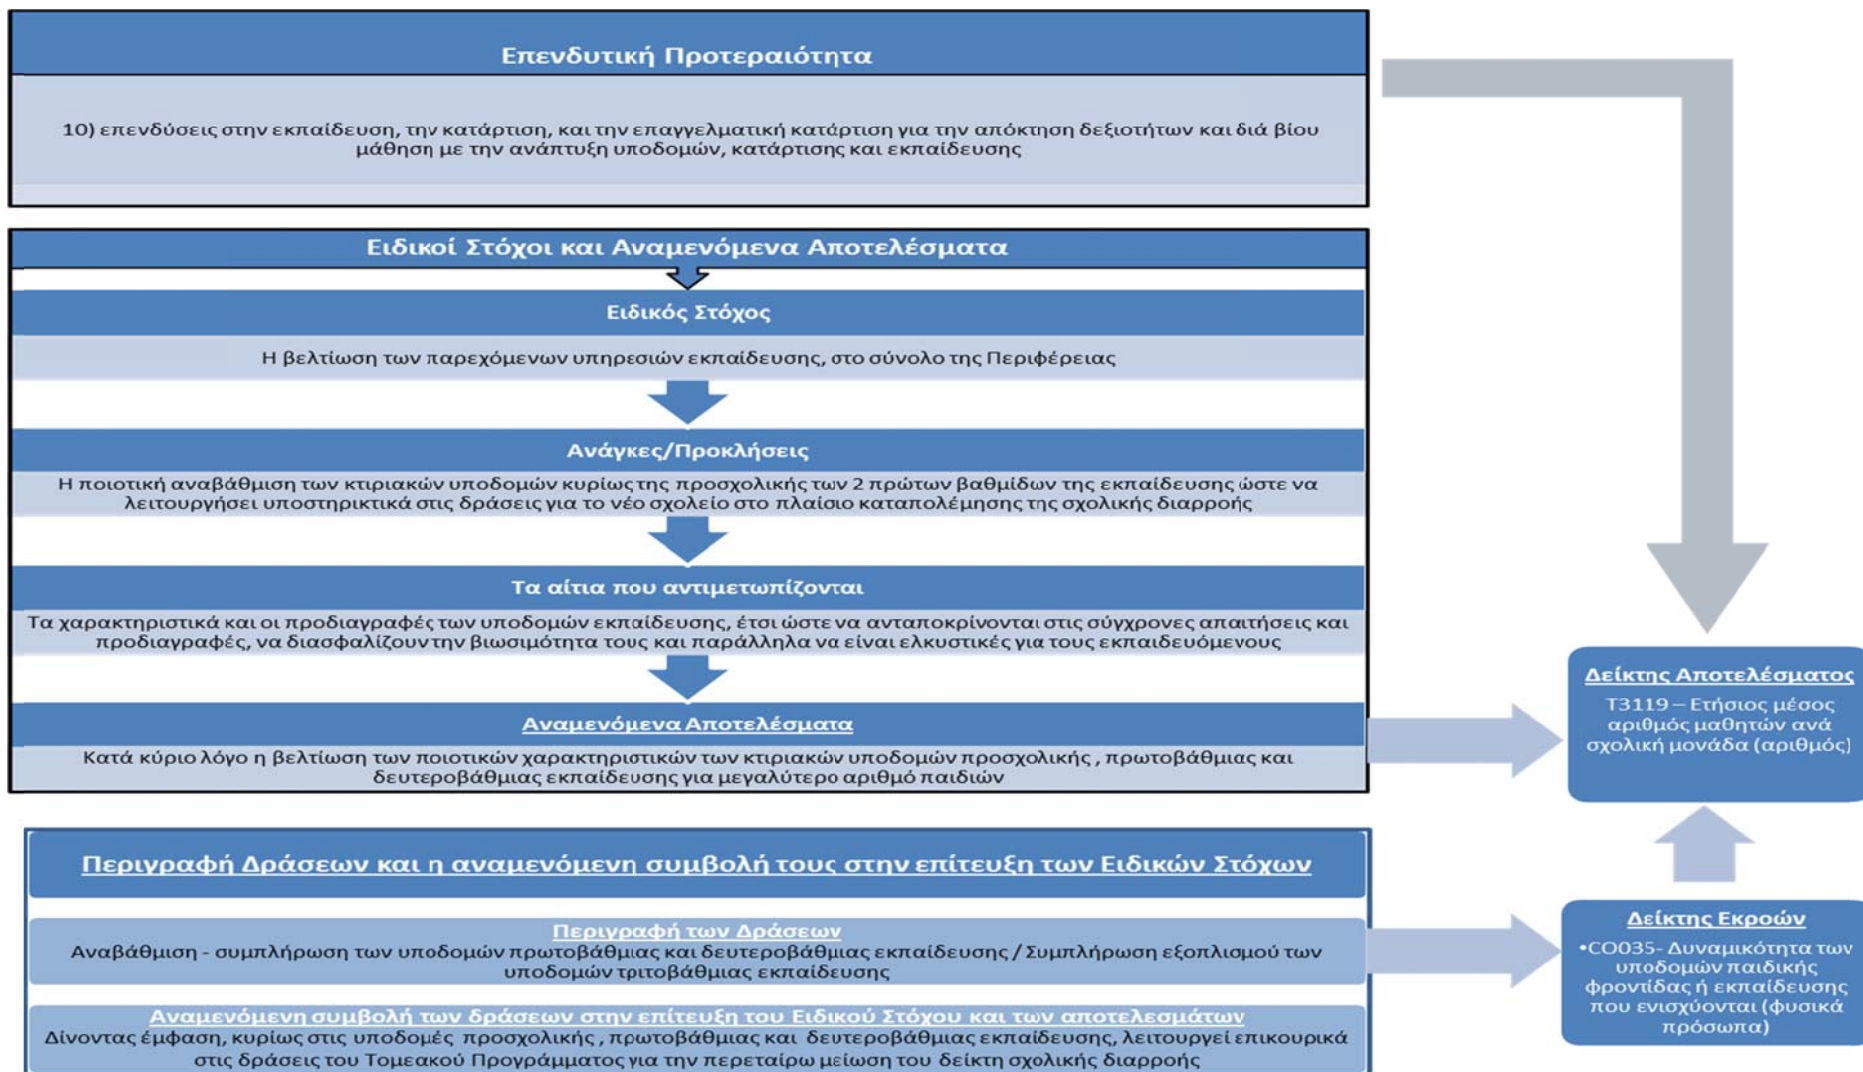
Επενδυτική Προτεραιότητα

10) επενδύσεις στην εκπαίδευση, την κατάρτιση, και την επαγγελματική κατάρτιση για την απόκτηση δεξιοτήτων και διά βίου μάθηση με την ανάπτυξη υποδομών, κατάρτισης και εκπαίδευσης

Ειδικοί Στόχοι και Αναμενόμενα Αποτελέσματα

Ειδικός Στόχος

Η βελτίωση των παρεχόμενων υπηρεσιών εκπαίδευσης, στο σύνολο της Περιφέρειας

Ανάγκες/Προκλήσεις

Η ποιοτική αναβάθμιση των κτιριακών υποδομών κυρίως της προσχολικής των 2 πρώτων βαθμίδων της εκπαίδευσης ώστε να λειτουργήσει υποστηρικτικά στις δράσεις για το νέο σχολείο στο πλαίσιο καταπολέμησης της σχολικής διαρροής

Τα αίτια που αντιμετωπίζονται

Τα χαρακτηριστικά και οι προδιαγραφές των υποδομών εκπαίδευσης, έτσι ώστε να ανταποκρίνονται στις σύγχρονες απαιτήσεις και προδιαγραφές, να διασφαλίζουν την βιωσιμότητα τους και παράλληλα να είναι ελκυστικές για τους εκπαιδευόμενους

Αναμενόμενα Αποτελέσματα

Κατά κύριο λόγο η βελτίωση των ποιοτικών χαρακτηριστικών των κτιριακών υποδομών προσχολικής , πρωτοβάθμιας και δευτεροβάθμιας εκπαίδευσης για μεγαλύτερο αριθμό παιδιών

Δείκτης Αποτελέσματος

T3119 – Ετήσιος μέσος αριθμός μαθητών ανά σχολική μονάδα (αριθμός)

Περιγραφή Δράσεων και η αναμενόμενη συμβολή τους στην επίτευξη των Ειδικών Στόχων

Περιγραφή των Δράσεων

Αναβάθμιση - συμπλήρωση των υποδομών πρωτοβάθμιας και δευτεροβάθμιας εκπαίδευσης / Συμπλήρωση εξοπλισμού των υποδομών τριτοβάθμιας εκπαίδευσης

Δείκτης Εκροών

•CO035- Δυναμικότητα των υποδομών παιδικής φροντίδας ή εκπαίδευσης που ενισχύονται (φυσικά πρόσωπα)

Αναμενόμενη συμβολή των δράσεων στην επίτευξη του Ειδικού Στόχου και των αποτελεσμάτων

Δίνοντας έμφαση, κυρίως στις υποδομές προσχολικής , πρωτοβάθμιας και δευτεροβάθμιας εκπαίδευσης, λειτουργεί επικουρικά στις δράσεις του Τομεακού Προγράμματος για την περεταίρω μείωση του δείκτη σχολικής διαρροής